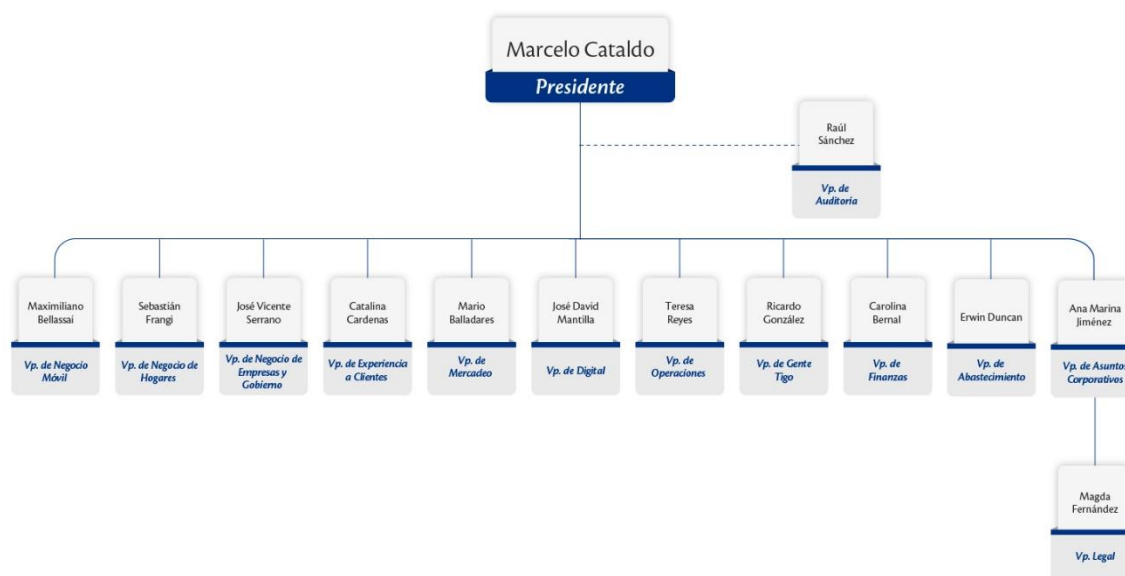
Marcelo Cataldo
Presidente

Raúl Sánchez
Vp. de Auditoría

Maximiliano Bellassai
Vp. de Negocio Móvil

Sebastián Frangi
Vp. de Negocio de Hogares

José Vicente Serrano
Vp. de Negocio de Empresas y Gobierno

Catalina Cardenas
Vp. de Experiencia a Clientes

Mario Balladares
Vp. de Mercadeo

José David Mantilla
Vp. de Digital

Teresa Reyes
Vp. de Operaciones

Ricardo González
Vp. de Gente Tigo

Carolina Bernal
Vp. de Finanzas

Erwin Duncan
Vp. de Abastecimiento

Ana Marina Jiménez
Vp. de Asuntos Corporativos

Magda Fernández
Vp. Legal